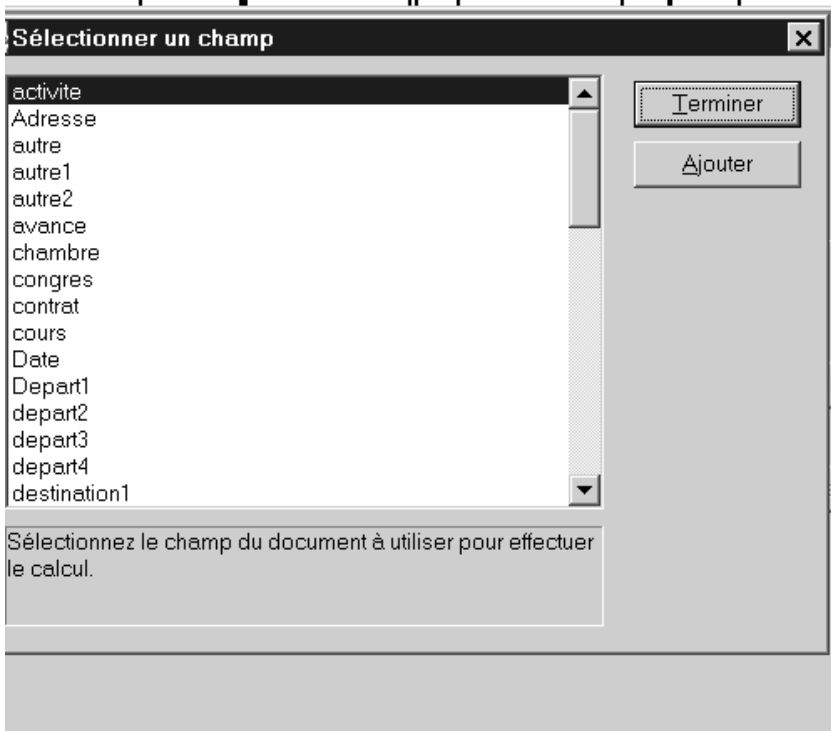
Sélectionner un champ

activite
Adresse
autre
autre1
autre2
avance
chambre
congres
contrat
cours
Date
Depart1
depart2
depart3
depart4
destination1

Terminer

Ajouter

Sélectionnez le champ du document à utiliser pour effectuer le calcul.